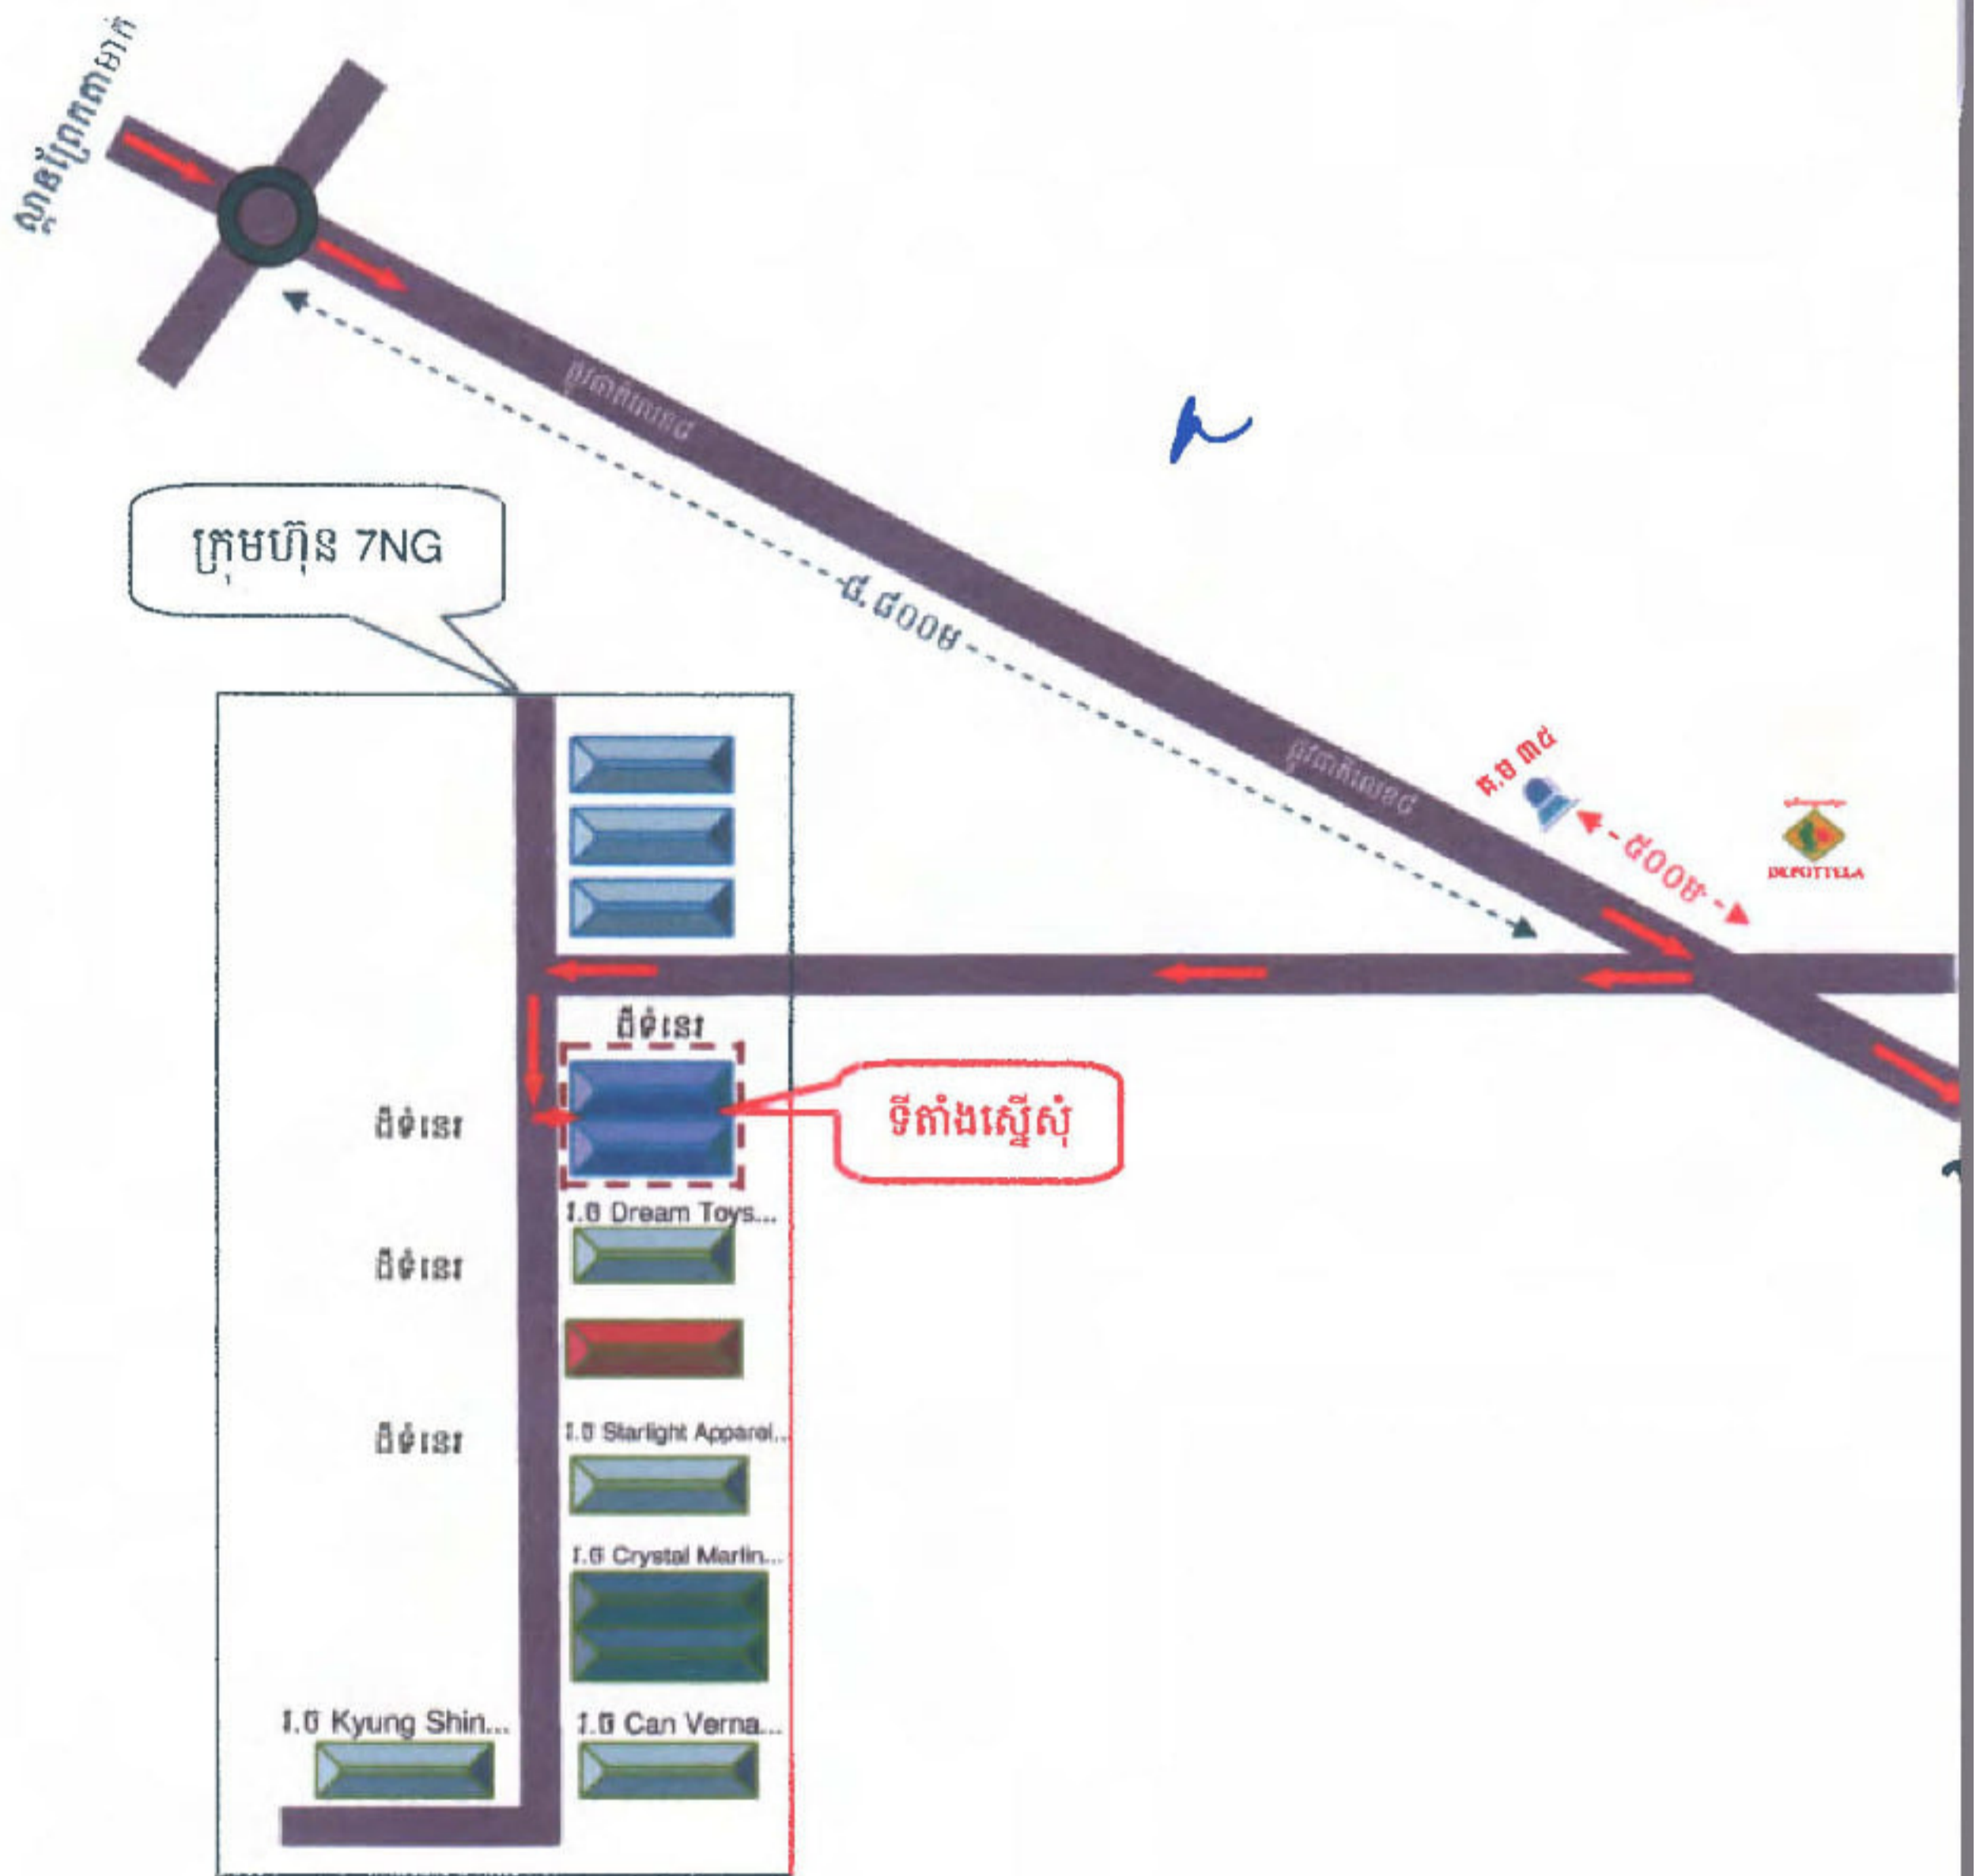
ស្តុបព្រែកតាមាក់

ផ្លូវជាតិលេខ៥

ក្រុមហ៊ុន 7NG

៥.៨០០ម

ផ្លូវជាតិលេខ៥

គ.ម ៣៥

៨០០ម

DUPOTTELA

ដីទំនេរ

ដីទំនេរ

ទីតាំងស្នើសុំ

រ.ច Dream Toys...

ដីទំនេរ

ដីទំនេរ

រ.ច Starlight Apparel...

រ.ច Crystal Marlin...

រ.ច Kyung Shin...

រ.ច Can Verna...